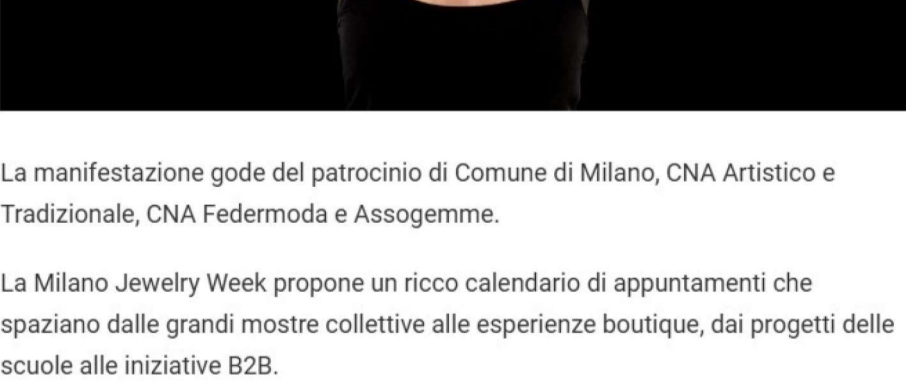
La manifestazione gode del patrocinio di Comune di Milano, CNA Artistico e Tradizionale, CNA Federmoda e Assogemme.

La Milano Jewelry Week propone un ricco calendario di appuntamenti che spaziano dalle grandi mostre collettive alle esperienze boutique, dai progetti delle scuole alle iniziative B2B.